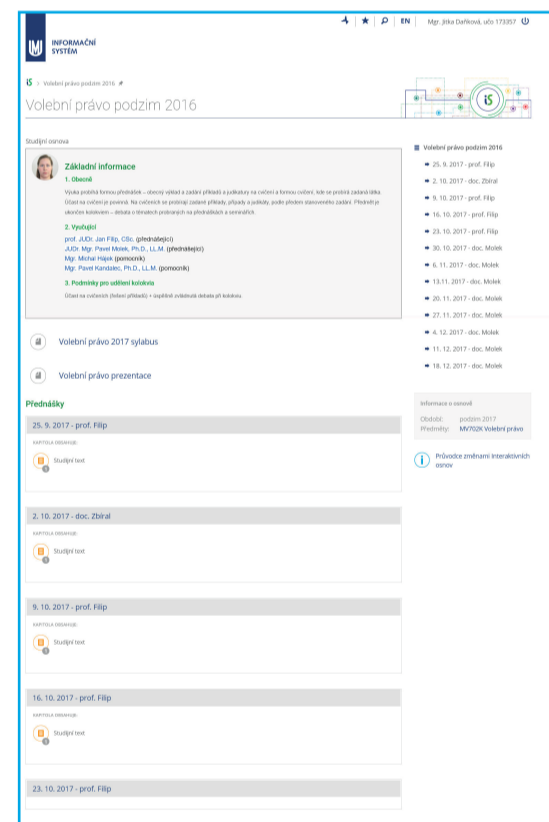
EN Mgr. Jitka Daňková, učo 173357

INFORMAČNÍ SYSTÉM

IS > Volební právo podzim 2016

Volební právo podzim 2016

Studijní osnova

Základní informace

1. Obecně

Výuka probíhá formou přednášek – obecný výklad a zadání příkladů a judikatury na cvičení a formou cvičení, kde se probírá zadaná látka. Účast na cvičení je povinná. Na cvičeních se probírají zadané příklady, případy a judikáty, podle předem stanoveného zadání. Předmět je ukončen kolokviem – debata o tématech probíraných na přednáškách a seminářích.

2. Vyučující

prof. JUDr. Jan Filip, CSc. (přednášející)
JUDr. Mgr. Pavel Molek, Ph.D., LL.M. (přednášející)
Mgr. Michal Hájek (pomocník)
Mgr. Pavel Kandalec, Ph.D., LL.M. (pomocník)

3. Podmínky pro udělení kolokvia

Účast na cvičeních (řešení příkladů) + úspěšně zvládnutá debata při kolokviu

Volební právo 2017 sylabus

Volební právo prezentace

Přednášky

25. 9. 2017 - prof. Filip
KAPITOLA OBSAHUJE:
Studijní text

2. 10. 2017 - doc. Zbíral
KAPITOLA OBSAHUJE:
Studijní text

9. 10. 2017 - prof. Filip
KAPITOLA OBSAHUJE:
Studijní text

16. 10. 2017 - prof. Filip
KAPITOLA OBSAHUJE:
Studijní text

23. 10. 2017 - prof. Filip

Volební právo podzim 2016
25. 9. 2017 - prof. Filip
2. 10. 2017 - doc. Zbíral
9. 10. 2017 - prof. Filip
16. 10. 2017 - prof. Filip
23. 10. 2017 - prof. Filip
30. 10. 2017 - doc. Molek
6. 11. 2017 - doc. Molek
13.11. 2017 - doc. Molek
20. 11. 2017 - doc. Molek
27. 11. 2017 - doc. Molek
4. 12. 2017 - doc. Molek
11. 12. 2017 - doc. Molek
18. 12. 2017 - doc. Molek

Informace o osnově
Období: podzim 2017
Předměty: MV702K Volební právo

Průvodce změnami interaktivních osnov